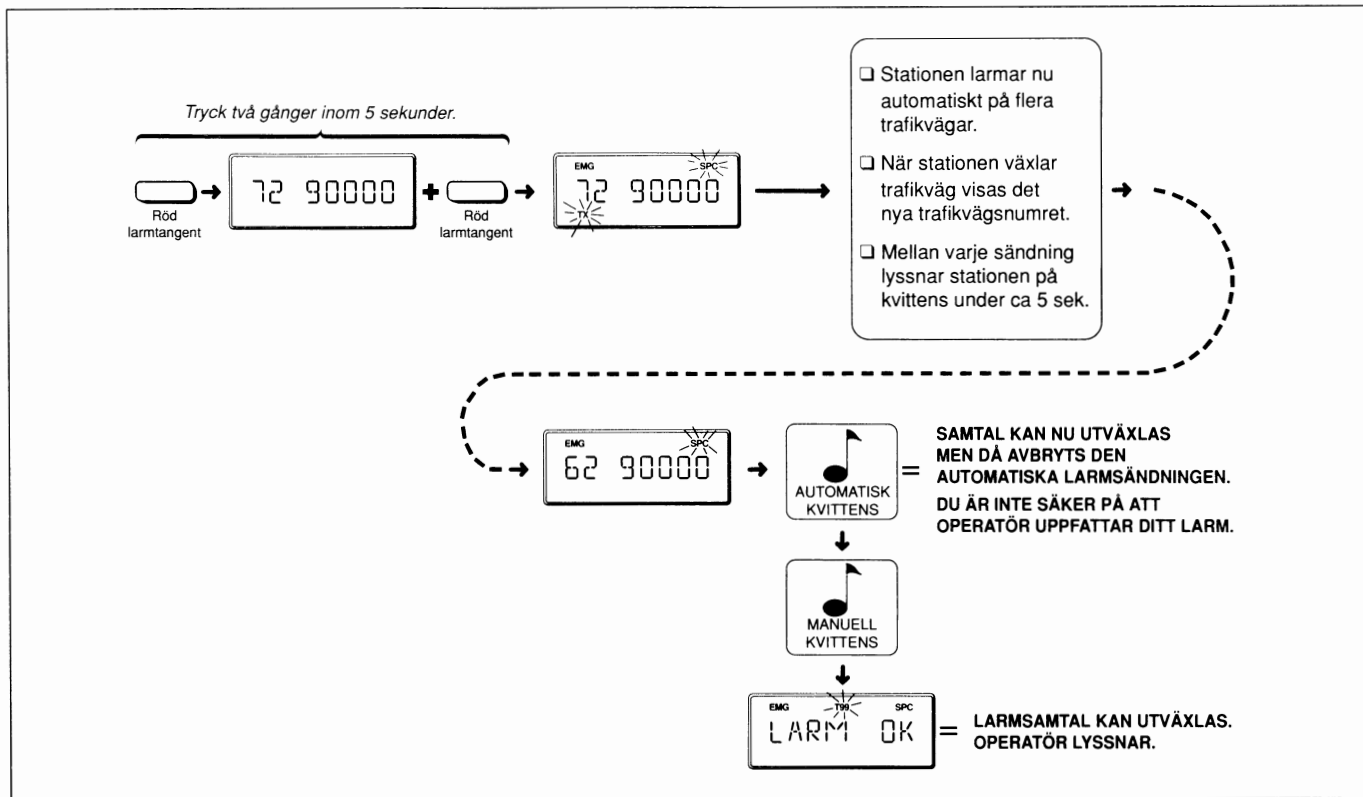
Tryck två gånger inom 5 sekunder.

Röd larmtangent

72 90000

Röd larmtangent

EMG SPC
72 90000
TX

❑ Stationen larmar nu automatiskt på flera trafikvägar.

❑ När stationen växlar trafikväg visas det nya trafikvägsnumret.

❑ Mellan varje sändning lyssnar stationen på kvittens under ca 5 sek.

EMG SPC
62 90000

AUTOMATISK KVITTENS

=

SAMTAL KAN NU UTVÄXLAS MEN DÅ AVBRYTS DEN AUTOMATISKA LARMSÄNDNINGEN.

DU ÄR INTE SÄKER PÅ ATT OPERATÖR UPPFATTAR DITT LARM.

MANUELL KVITTENS

EMG T99 SPC
LARM OK

=

LARMSAMTAL KAN UTVÄXLAS. OPERATÖR LYSSNAR.